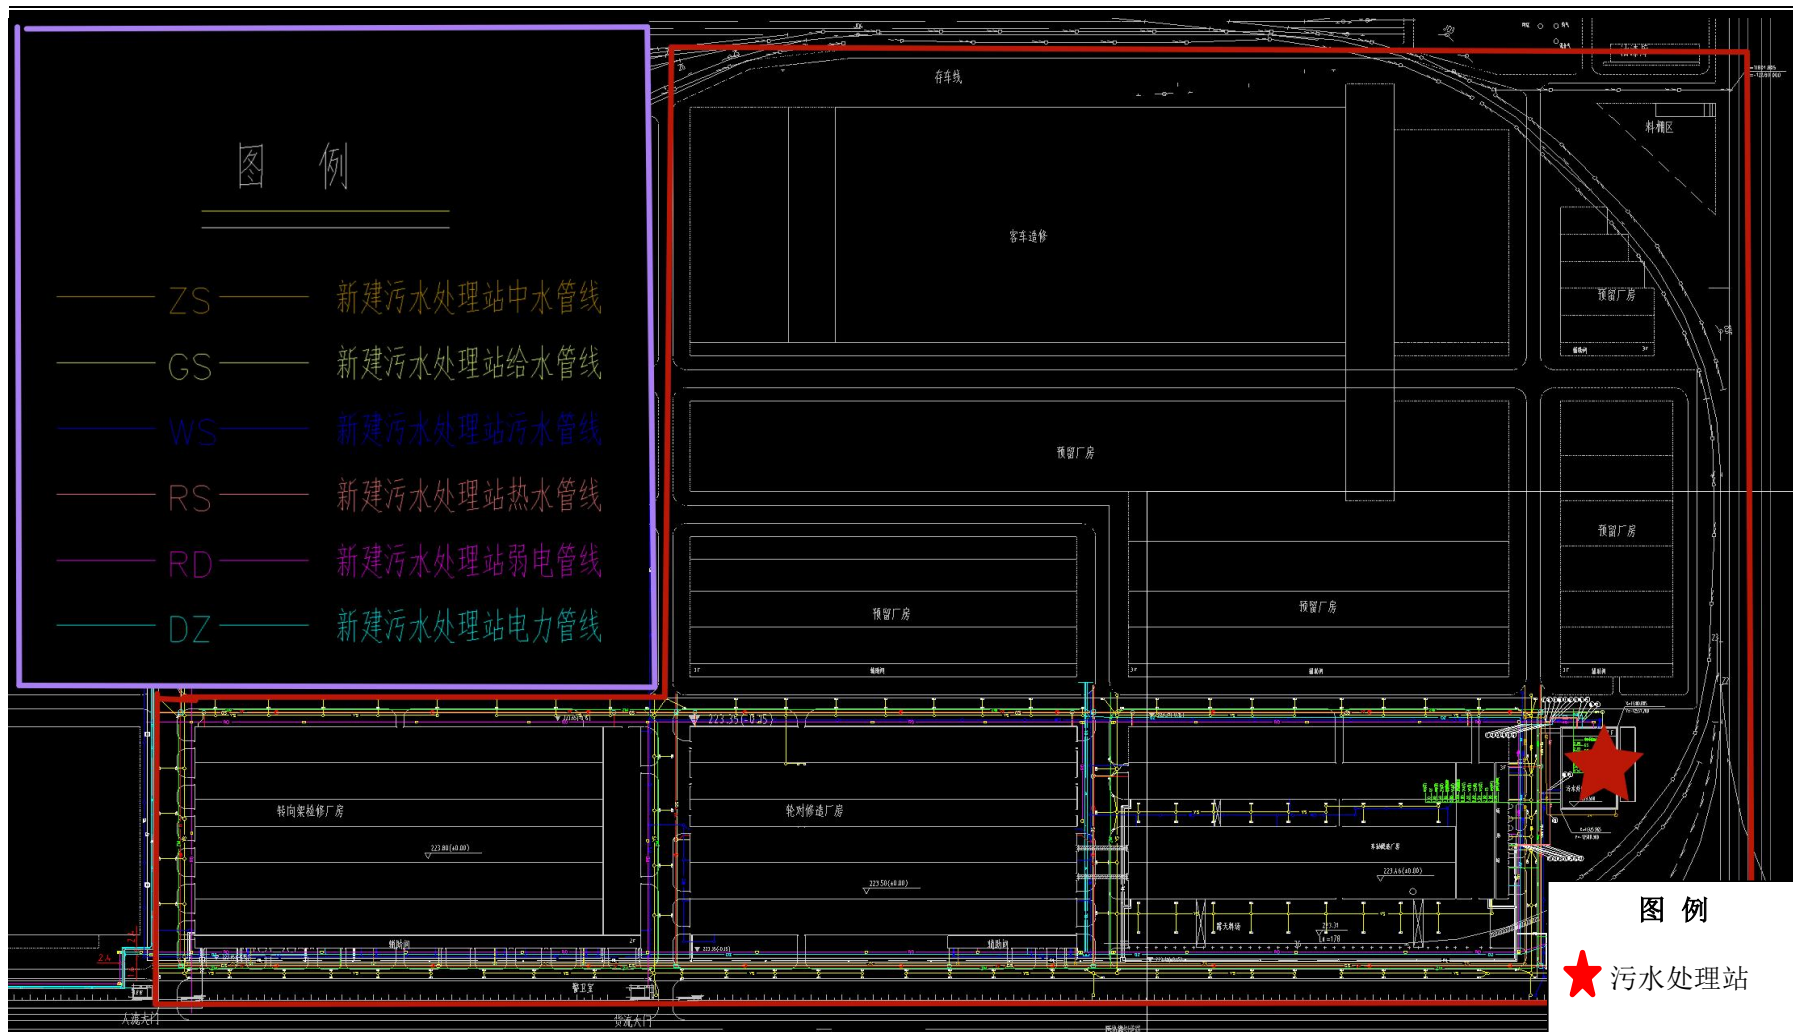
图 例

ZS 新建污水处理站中水管线

GS 新建污水处理站给水管线

WS 新建污水处理站污水管线

RS 新建污水处理站热水管线

RD 新建污水处理站弱电管线

DZ 新建污水处理站电力管线

存车线

料棚区

客车造修

预留厂房

预留厂房

预留厂房

预留厂房

预留厂房

预留厂房

223.35(-0.35)

转向架检修厂房

223.80(±0.00)

轮对修造厂房

223.50(±0.00)

警卫室

人流大门

货流大门

图 例

污水处理站